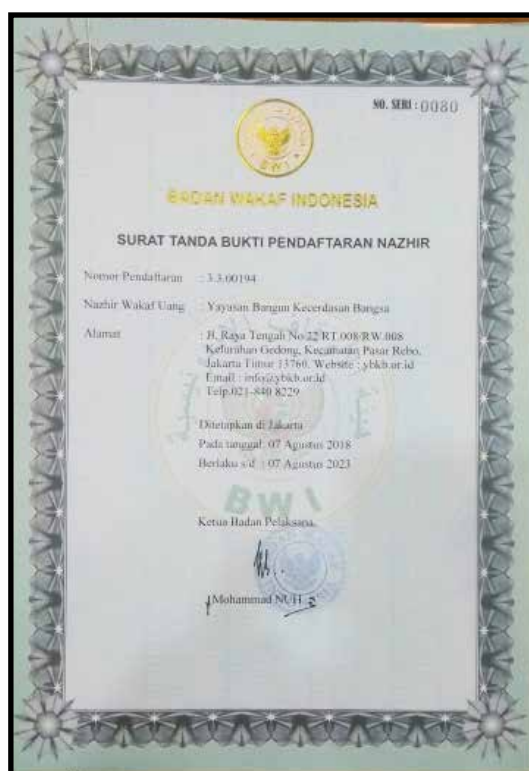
NO. SERI : 0080

BWI

BADAN WAKAF INDONESIA

SURAT TANDA BUKTI PENDAFTARAN NAZHIR

Nomor Pendaftaran : 3.3.00194

Nazhir Wakaf Uang : Yayasan Bangun Kecerdasan Bangsa

Alamat : Jl. Raya Tengah No.22 RT.008/RW.008 Kelurahan Gedong, Kecamatan Pasar Rebo, Jakarta Timur 13760, Website : ybkb.or.id Email : info@ybkb.or.id Telp.021-840 8229

Ditetapkan di Jakarta
Pada tanggal 07 Agustus 2018
Berlaku s/d : 07 Agustus 2023

BWI

Ketua Badan Pelaksana,

Mohammad NUH